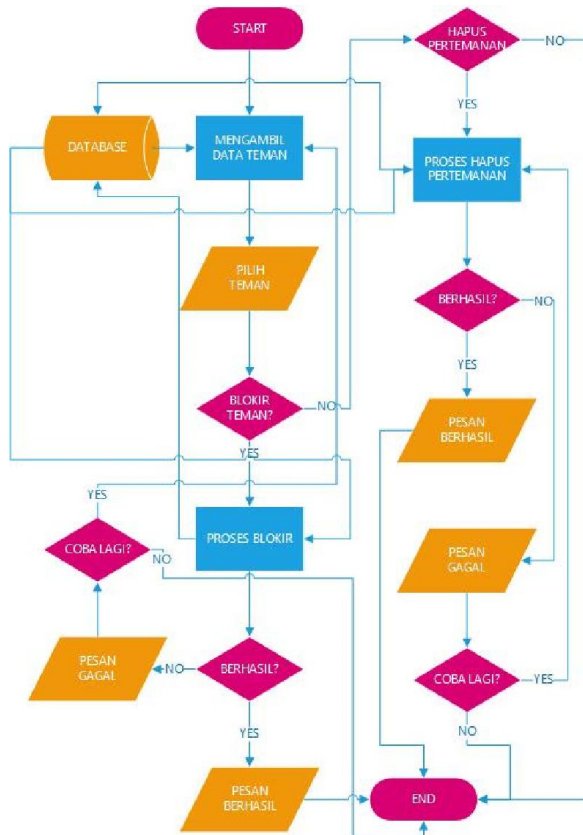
START

HAPUS PERTEMANAN

NO

YES

DATABASE

MENGAMBIL DATA TEMAN

PROSES HAPUS PERTEMANAN

PILIH TEMAN

BERHASIL?

NO

YES

BLOKIR TEMAN?

NO

PESAN BERHASIL

YES

YES

PROSES BLOKIR

COBA LAGI?

NO

PESAN GAGAL

PESAN GAGAL

NO

BERHASIL?

COBA LAGI?

YES

YES

NO

PESAN BERHASIL

END